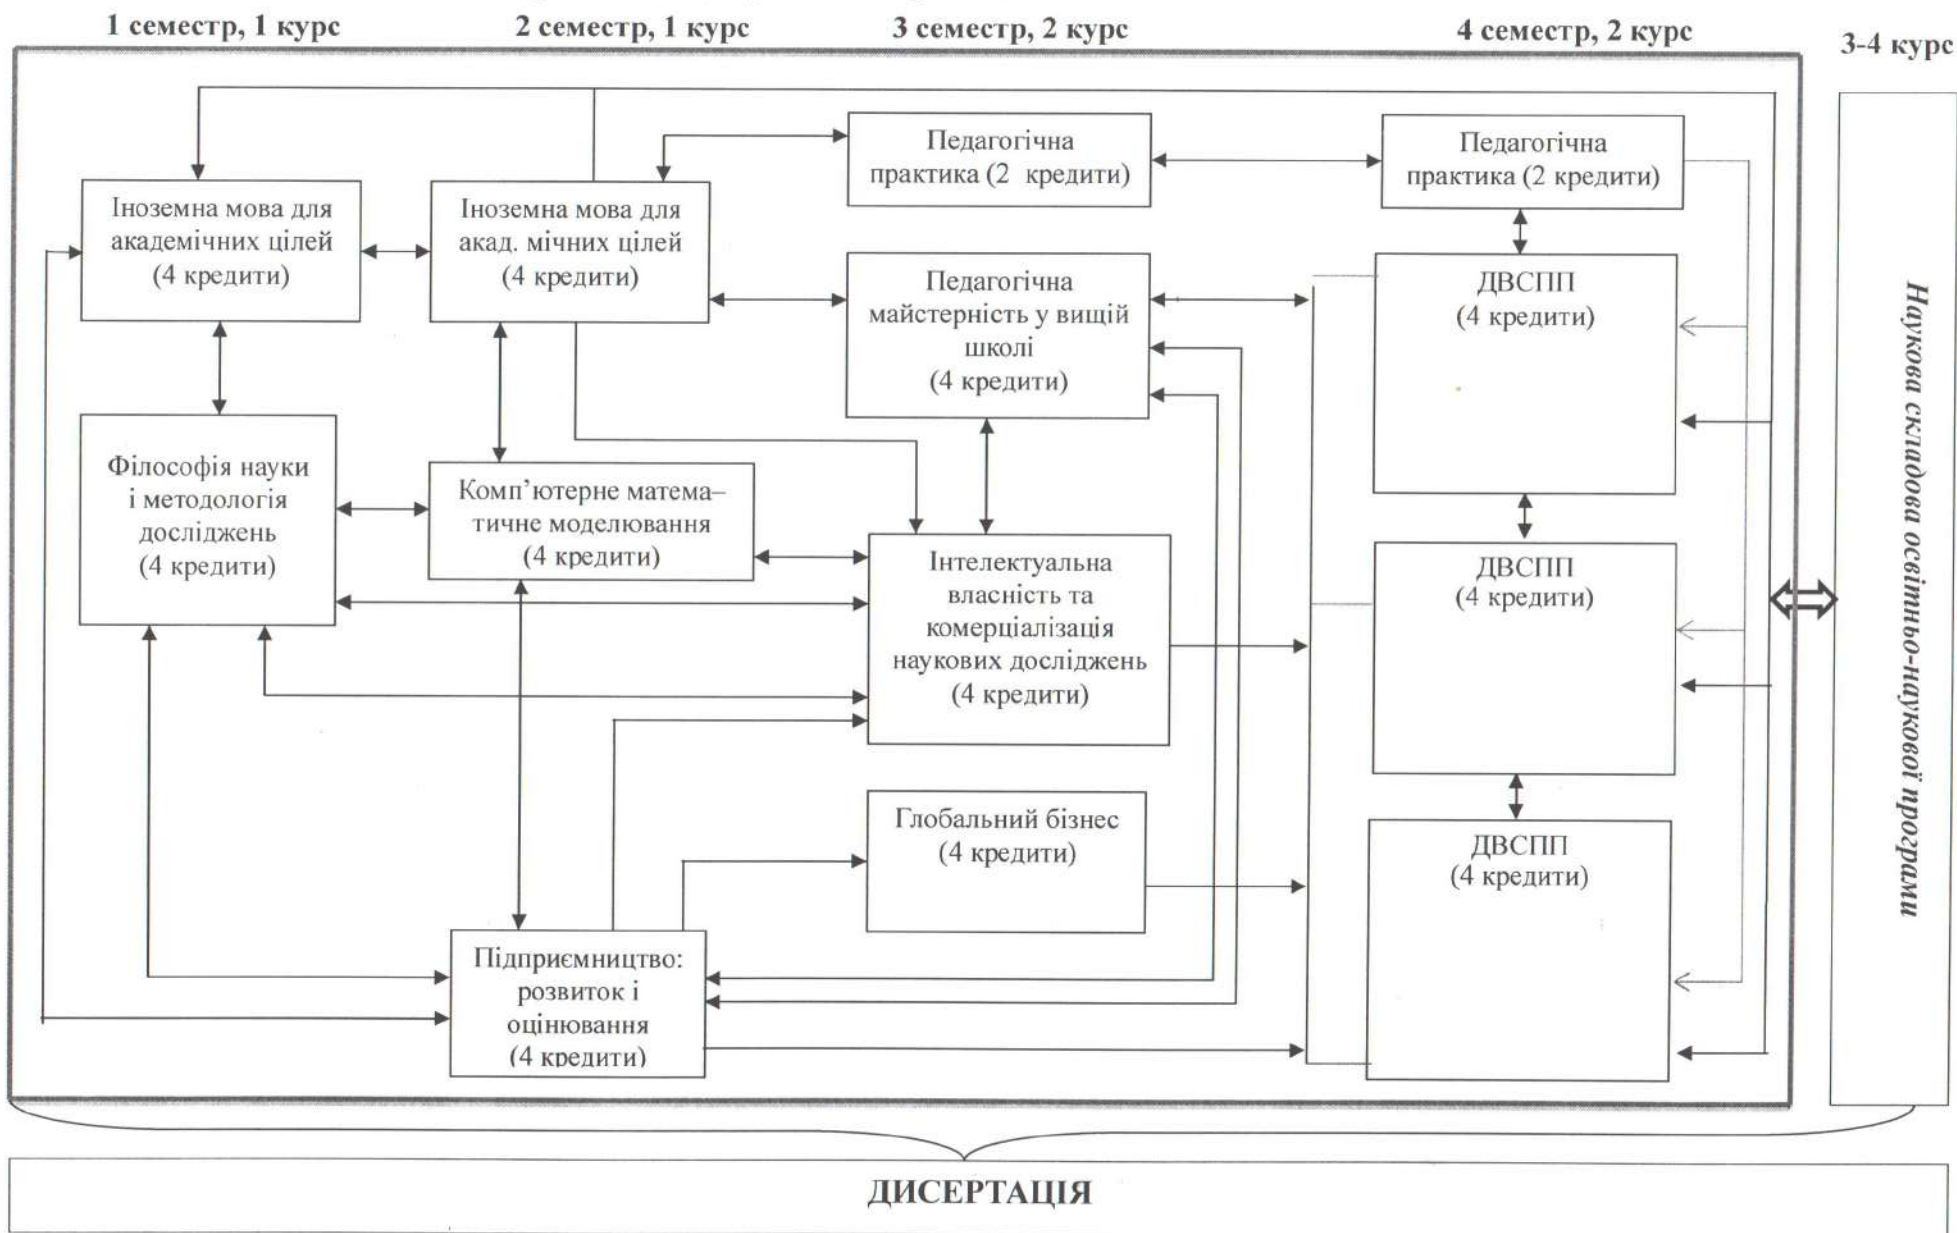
1 семестр, 1 курс

2 семестр, 1 курс

3 семестр, 2 курс

4 семестр, 2 курс

3-4 курс

Іноземна мова для академічних цілей (4 кредити)

Іноземна мова для акад. мічних цілей (4 кредити)

Педагогічна практика (2 кредити)

Педагогічна практика (2 кредити)

Педагогічна майстерність у вищій школі (4 кредити)

ДВСПП (4 кредити)

Філософія науки і методологія досліджень (4 кредити)

Комп'ютерне математичне моделювання (4 кредити)

Інтелектуальна власність та комерціалізація наукових досліджень (4 кредити)

ДВСПП (4 кредити)

Глобальний бізнес (4 кредити)

ДВСПП (4 кредити)

Підприємництво: розвиток і оцінювання (4 кредити)

Наукова складова освітньо-наукової програми

ДИСЕРТАЦІЯ